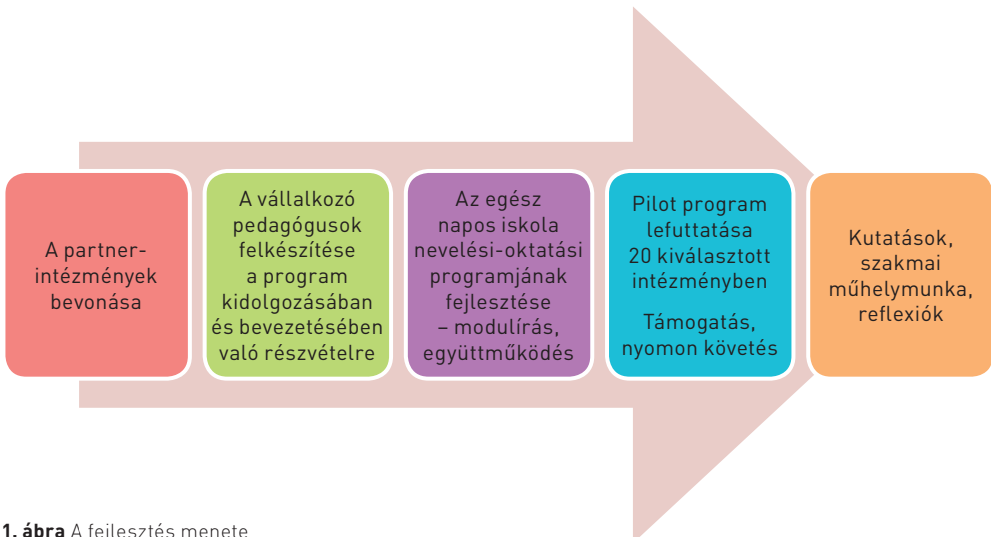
A partner-intézmények bevonása

A vállalkozó pedagógusok felkészítése a program kidolgozásában és bevezetésében való részvételre

Az egész napos iskola nevelési-oktatási programjának fejlesztése – modulírás, együttműködés

Pilot program lefuttatása 20 kiválasztott intézményben

Támogatás, nyomon követés

Kutatások, szakmai műhelymunka, reflexiók

**1. ábra** A fejlesztés menete